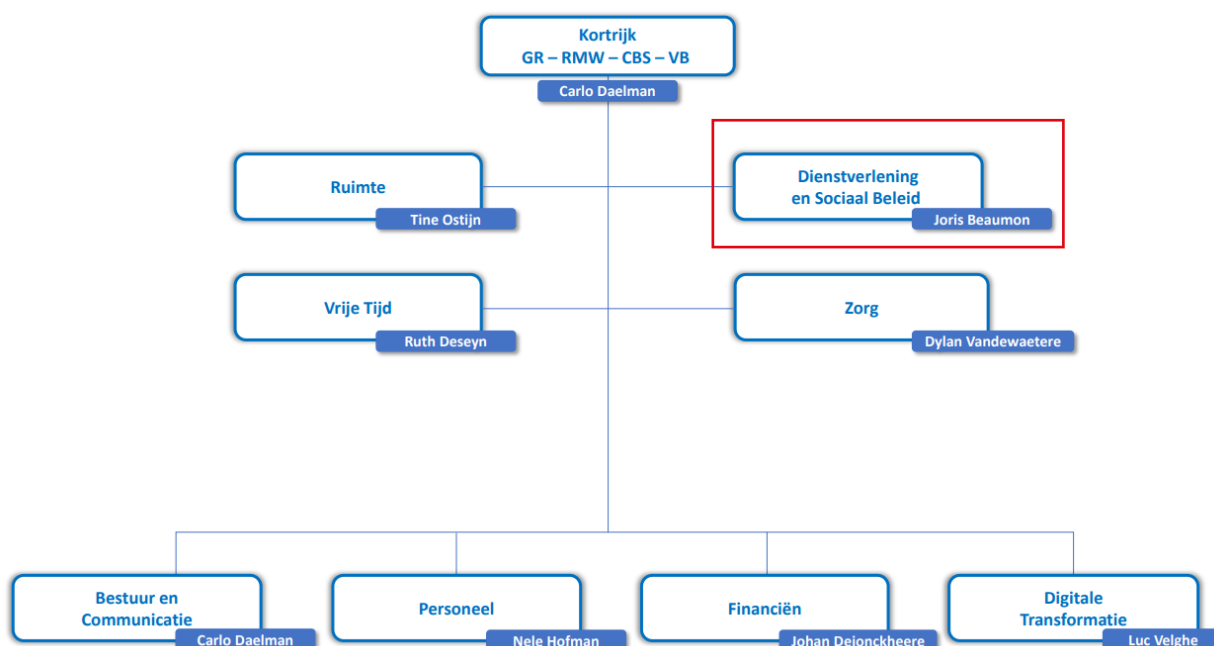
Kortrijk
GR – RMW – CBS – VB

Carlo Daelman

Ruimte

Tine Ostijn

Dienstverlening en Sociaal Beleid

Joris Beaumon

Vrije Tijd

Ruth Deseyn

Zorg

Dylan Vandewaetere

Bestuur en Communicatie

Carlo Daelman

Personeel

Nele Hofman

Financiën

Johan Dejonckheere

Digitale Transformatie

Luc Velghe